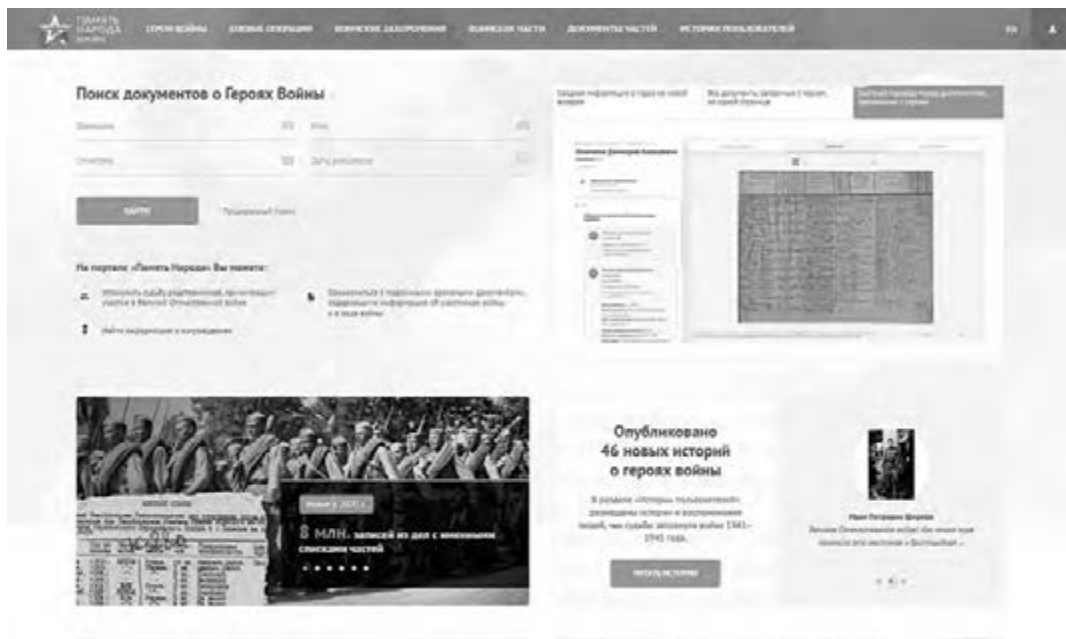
ПАМЯТЬ НАРОДА

ГЕРОИ ВОЙНЫ   БОЕВЫЕ ОПЕРАЦИИ   ВОИНСКИЕ ЗАХОРОНЕНИЯ   ВОИНСКИЕ ЧАСТИ   ДОКУМЕНТЫ ЧАСТЕЙ   ИСТОРИИ ПОЛЬЗОВАТЕЛЕЙ

Поиск документов о Героях Войны

Фамилия   Имя

Отчество   Дата рождения

НАЙТИ   Расширенный поиск

На портале «Память Народа» Вы можете:

Уточнить судьбу родственников, прошедших участие в Великой Отечественной войне

Ознакомиться с подлинными архивными документами, содержащими информацию об участниках войны и о ходе войны

Найти награждения и награждения

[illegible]   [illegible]   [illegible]

Новое в 2020 г.

8 млн. записей из дел с именными списками частей

Опубликовано 46 новых историй о героях войны

В разделе «Истории пользователей» размещены истории и воспоминания людей, чьи судьбы затронула война 1941–1945 годов.

ЧИТАТЬ ИСТОРИИ

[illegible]